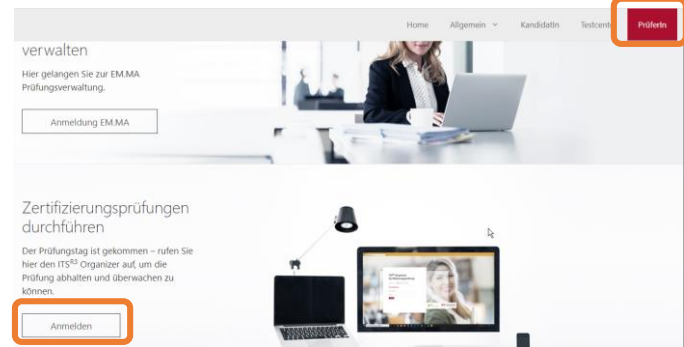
Home Allgemein Kandidatln Testcente PrüferIn

verwalten

Hier gelangen Sie zur EM.MA Prüfungsverwaltung.

Anmeldung EM.MA

Zertifizierungsprüfungen durchführen

Der Prüfungstag ist gekommen – rufen Sie hier den ITS$^{E3}$ Organizer auf, um die Prüfung abhalten und überwachen zu können.

Anmelden